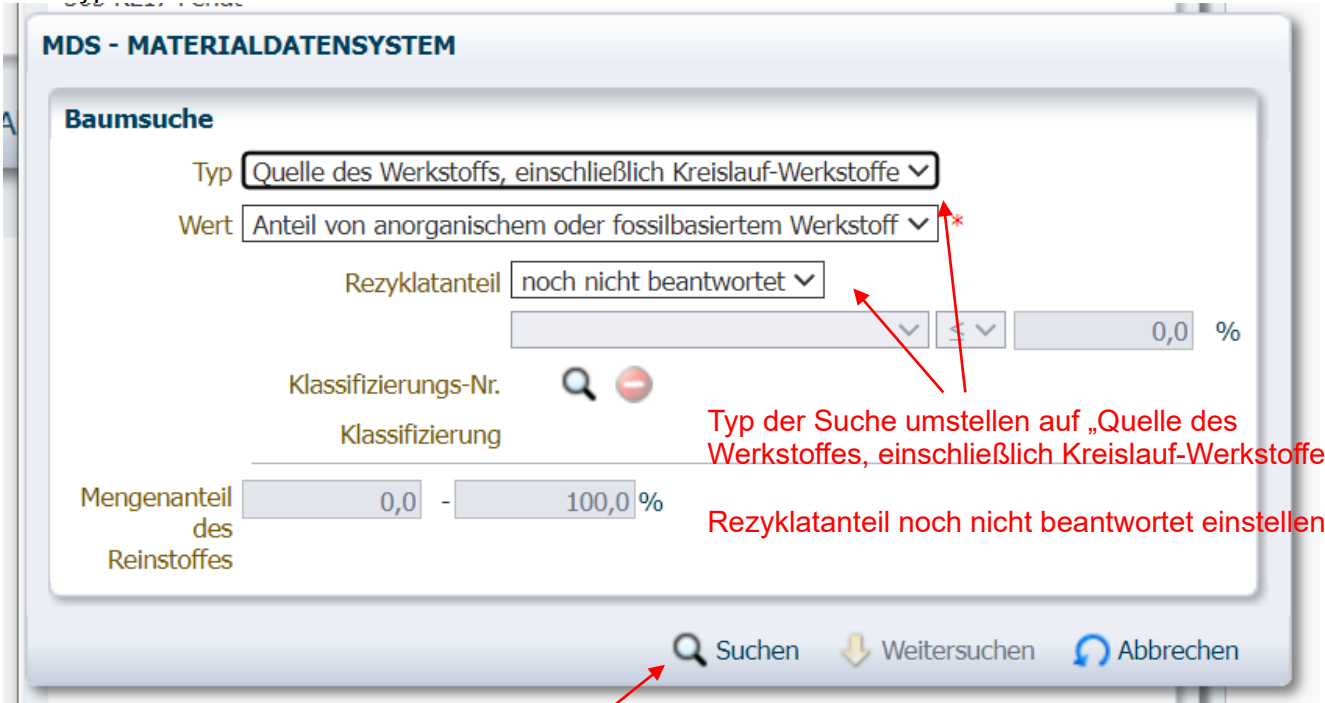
MDS - MATERIALDATENSYSTEM

Baumsuche

Typ Quelle des Werkstoffs, einschließlich Kreislauf-Werkstoffe

Wert Anteil von anorganischem oder fossilbasiertem Werkstoff *

Rezyklatanteil noch nicht beantwortet

≤ 0,0 %

Klassifizierungs-Nr.

Klassifizierung

Typ der Suche umstellen auf „Quelle des Werkstoffes, einschließlich Kreislauf-Werkstoffe

Rezyklatanteil noch nicht beantwortet einstellen

Mengenanteil des Reinstoffes 0,0 - 100,0 %

Suchen Weitersuchen Abbrechen